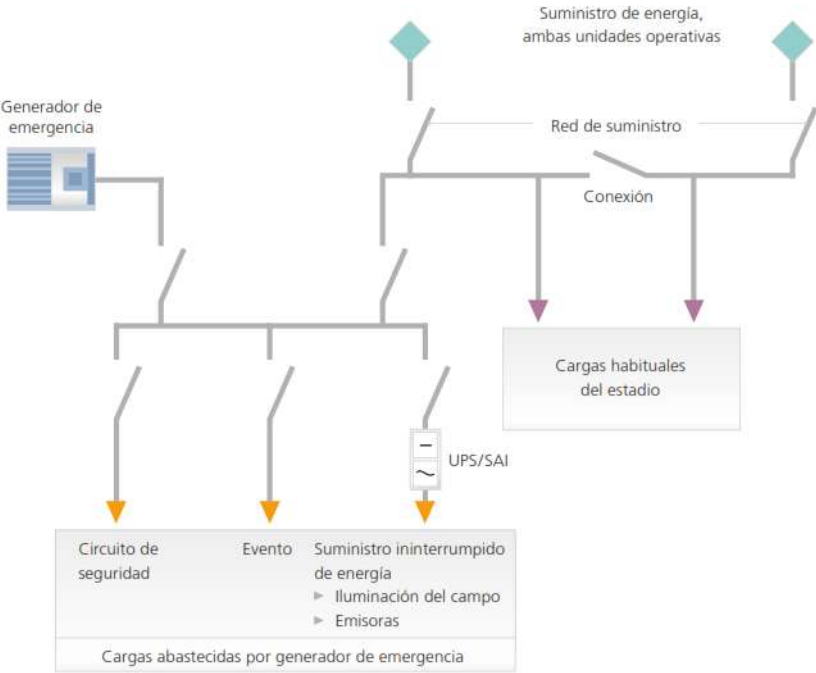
Suministro de energía, ambas unidades operativas

Generador de emergencia

Red de suministro

Conexión

Cargas habituales del estadio

–

~

UPS/SAI

Circuito de seguridad

Evento

Suministro ininterrumpido de energía
► Iluminación del campo
► Emisoras

Cargas abastecidas por generador de emergencia